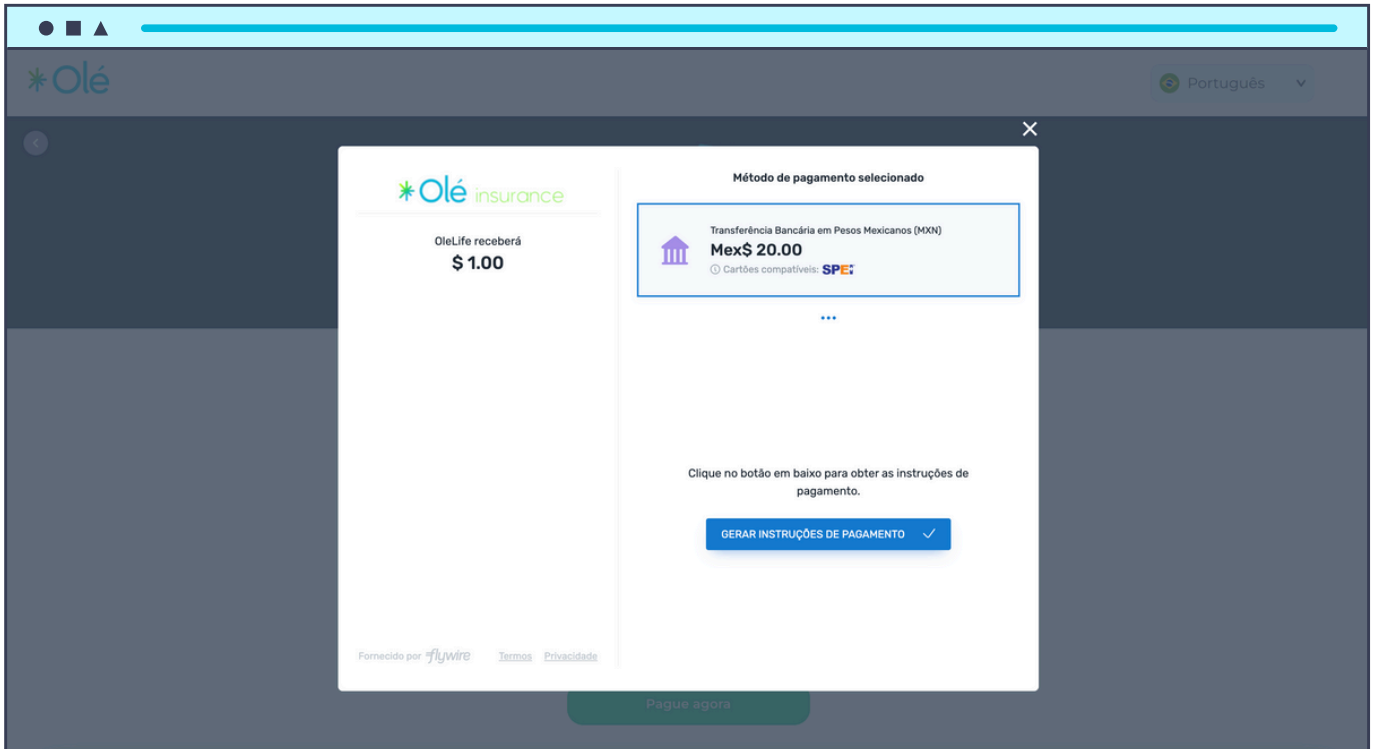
Olé

Português

Olé insurance

OleLife receberá
$ 1.00

Fornecido por flywire Termos Privacidade

Método de pagamento selecionado

Transferência Bancária em Pesos Mexicanos (MXN)
Mex$ 20.00
Cartões compatíveis: SPEI

...

Clique no botão em baixo para obter as instruções de pagamento.

GERAR INSTRUÇÕES DE PAGAMENTO

Pague agora